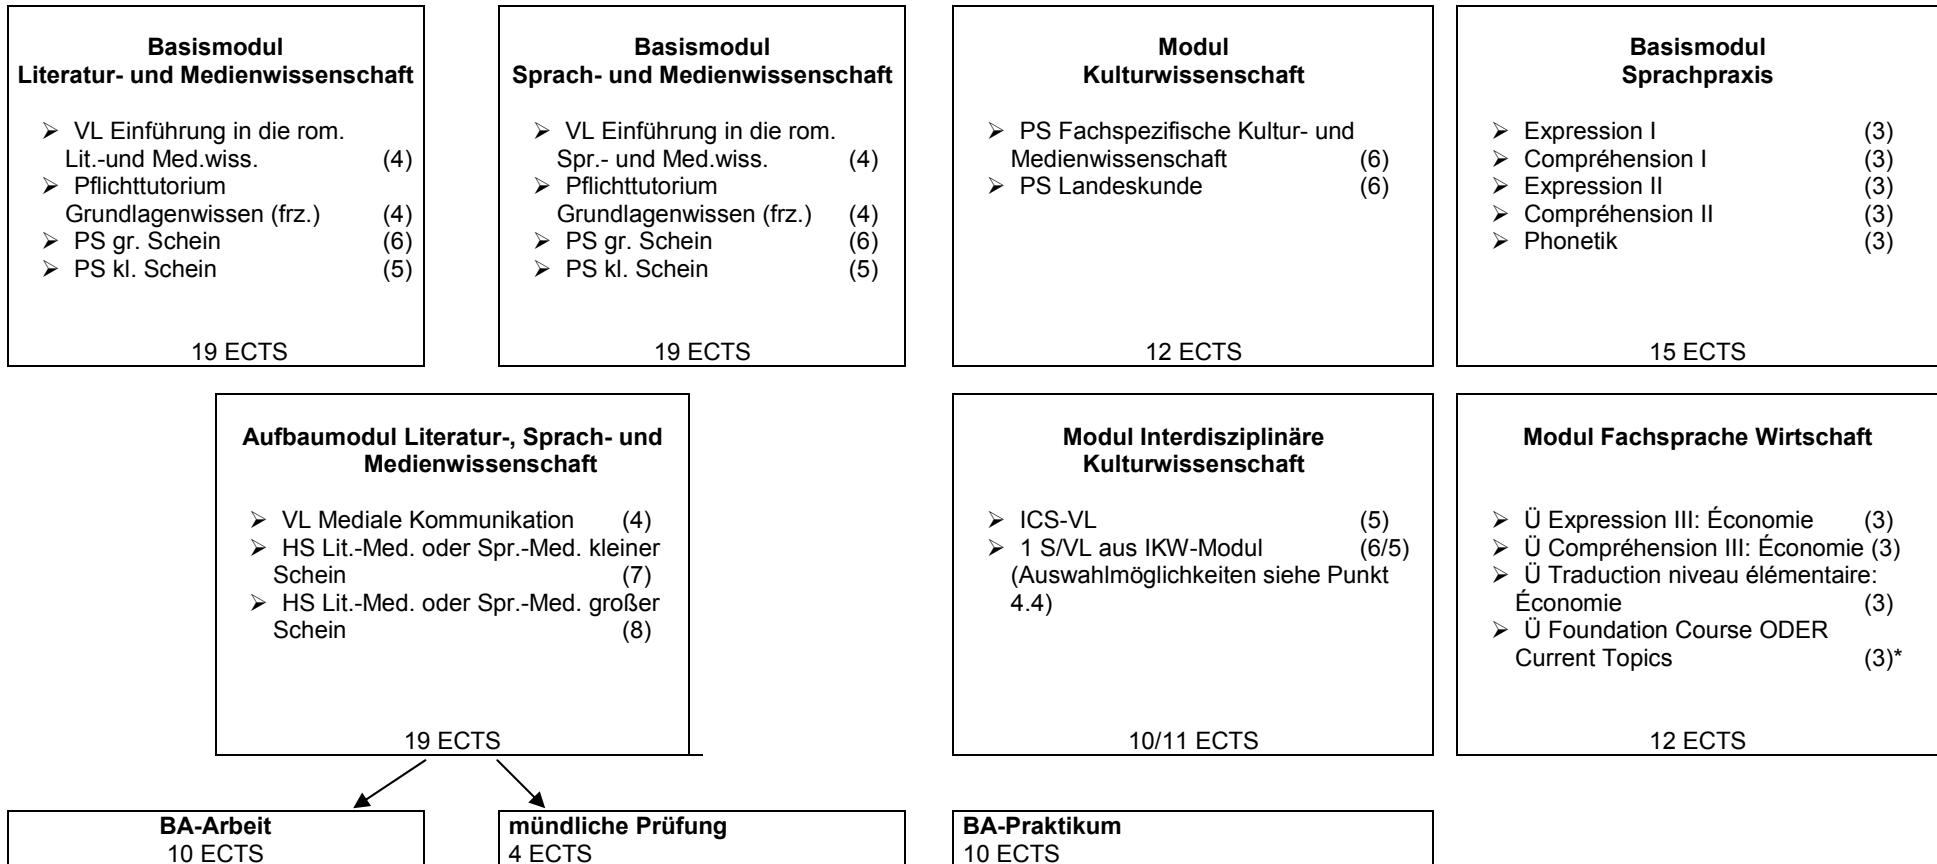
**Basismodul Literatur- und Medienwissenschaft**

- VL Einführung in die rom. Lit.-und Med.wiss. (4)
- Pflichttutorium Grundlagenwissen (frz.) (4)
- PS gr. Schein (6)
- PS kl. Schein (5)

19 ECTS

**Basismodul Sprach- und Medienwissenschaft**

- VL Einführung in die rom. Spr.- und Med.wiss. (4)
- Pflichttutorium Grundlagenwissen (frz.) (4)
- PS gr. Schein (6)
- PS kl. Schein (5)

19 ECTS

**Modul Kulturwissenschaft**

- PS Fachspezifische Kultur- und Medienwissenschaft (6)
- PS Landeskunde (6)

12 ECTS

**Basismodul Sprachpraxis**

- Expression I (3)
- Compréhension I (3)
- Expression II (3)
- Compréhension II (3)
- Phonetik (3)

15 ECTS

**Aufbaumodul Literatur-, Sprach- und Medienwissenschaft**

- VL Mediale Kommunikation (4)
- HS Lit.-Med. oder Spr.-Med. kleiner Schein (7)
- HS Lit.-Med. oder Spr.-Med. großer Schein (8)

19 ECTS

**Modul Interdisziplinäre Kulturwissenschaft**

- ICS-VL (5)
- 1 S/VL aus IKW-Modul (6/5) (Auswahlmöglichkeiten siehe Punkt 4.4)

10/11 ECTS

**Modul Fachsprache Wirtschaft**

- Ü Expression III: Économie (3)
- Ü Compréhension III: Économie (3)
- Ü Traduction niveau élémentaire: Économie (3)
- Ü Foundation Course ODER Current Topics (3)*

12 ECTS

**BA-Arbeit**
10 ECTS

**mündliche Prüfung**
4 ECTS

**BA-Praktikum**
10 ECTS